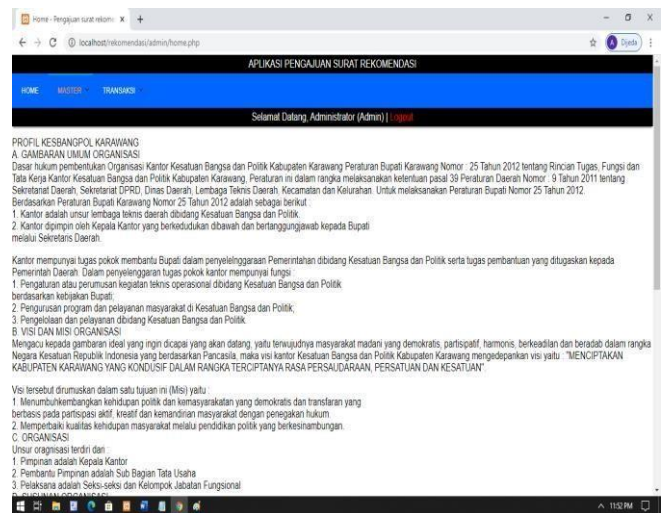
Home - Pengajuan surat rekome ×

localhost/rekomendasi/admin/home.php

Djeda

APLIKASI PENGAJUAN SURAT REKOMENDASI

HOME MASTER TRANSAKSI

Selamat Datang, Administrator (Admin) | Logout

PROFIL KESBANGPOL KARAWANG
A. GAMBARAN UMUM ORGANISASI
Dasar hukum pembentukan Organisasi Kantor Kesatuan Bangsa dan Politik Kabupaten Karawang Peraturan Bupati Karawang Nomor : 25 Tahun 2012 tentang Rincian Tugas, Fungsi dan Tata Kerja Kantor Kesatuan Bangsa dan Politik Kabupaten Karawang, Peraturan ini dalam rangka melaksanakan ketentuan pasal 39 Peraturan Daerah Nomor : 9 Tahun 2011 tentang Sekretariat Daerah, Sekretariat DPRD, Dinas Daerah, Lembaga Teknis Daerah, Kecamatan dan Kelurahan. Untuk melaksanakan Peraturan Bupati Nomor 25 Tahun 2012.
Berdasarkan Peraturan Bupati Karawang Nomor 25 Tahun 2012 adalah sebagai berikut :
1. Kantor adalah unsur lembaga teknis daerah dibidang Kesatuan Bangsa dan Politik.
2. Kantor dipimpin oleh Kepala Kantor yang berkedudukan dibawah dan bertanggungjawab kepada Bupati melalui Sekretaris Daerah.

Kantor mempunyai tugas pokok membantu Bupati dalam penyelenggaraan Pemerintahan dibidang Kesatuan Bangsa dan Politik serta tugas pembantuan yang ditugaskan kepada Pemerintah Daerah. Dalam penyelenggaran tugas pokok kantor mempunyai fungsi :
1. Pengaturan atau perumusan kegiatan teknis operasional dibidang Kesatuan Bangsa dan Politik berdasarkan kebijakan Bupati;
2. Pengurusan program dan pelayanan masyarakat di Kesatuan Bangsa dan Politik;
3. Pengelolaan dan pelayanan dibidang Kesatuan Bangsa dan Politik.
B. VISI DAN MISI ORGANISASI
Mengacu kepada gambaran ideal yang ingin dicapai yang akan datang, yaitu terwujudnya masyarakat madani yang demokratis, partisipatif, harmonis, berkeadilan dan beradab dalam rangka Negara Kesatuan Republik Indonesia yang berdasarkan Pancasila, maka visi kantor Kesatuan Bangsa dan Politik Kabupaten Karawang mengedepankan visi yaitu : "MENCIPTAKAN KABUPATEN KARAWANG YANG KONDUSIF DALAM RANGKA TERCIPTANYA RASA PERSAUDARAAN, PERSATUAN DAN KESATUAN".

Visi tersebut dirumuskan dalam satu tujuan ini (Misi) yaitu :
1. Menumbuhkembangkan kehidupan politik dan kemasyarakatan yang demokratis dan transfaran yang berbasis pada partisipasi aktif, kreatif dan kemandirian masyarakat dengan penegakan hukum.
2. Memperbaiki kualitas kehidupan masyarakat melalui pendidikan politik yang berkesinambungan.
C. ORGANISASI
Unsur oragnisasi terdiri dari :
1. Pimpinan adalah Kepala Kantor
2. Pembantu Pimpinan adalah Sub Bagian Tata Usaha
3. Pelaksana adalah Seksi-seksi dan Kelompok Jabatan Fungsional
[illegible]

11:52 PM